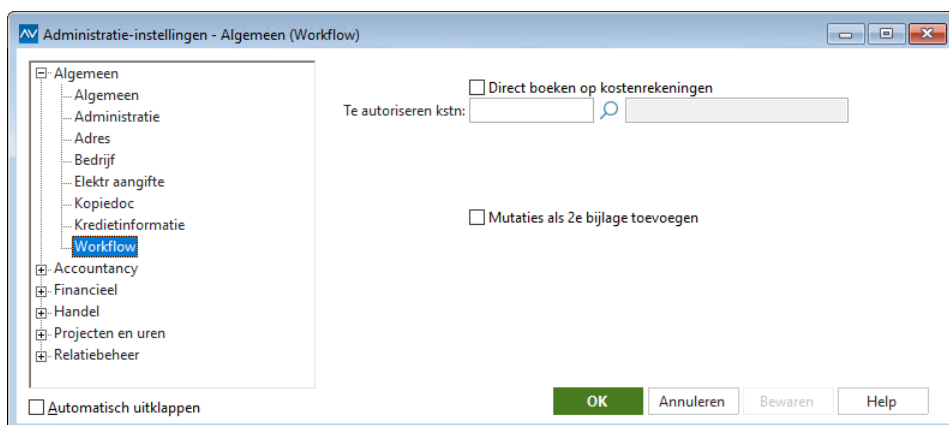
Administratie-instellingen - Algemeen (Workflow)

Algemeen
Algemeen
Administratie
Adres
Bedrijf
Elektr aangifte
Kopiedoc
Kredietinformatie
Workflow
Accountancy
Financieel
Handel
Projecten en uren
Relatiebeheer

Direct boeken op kostenrekeningen
Te autoriseren kstn:

Mutaties als 2e bijlage toevoegen

Automatisch uitklappen

OK
Annuleren
Bewaren
Help